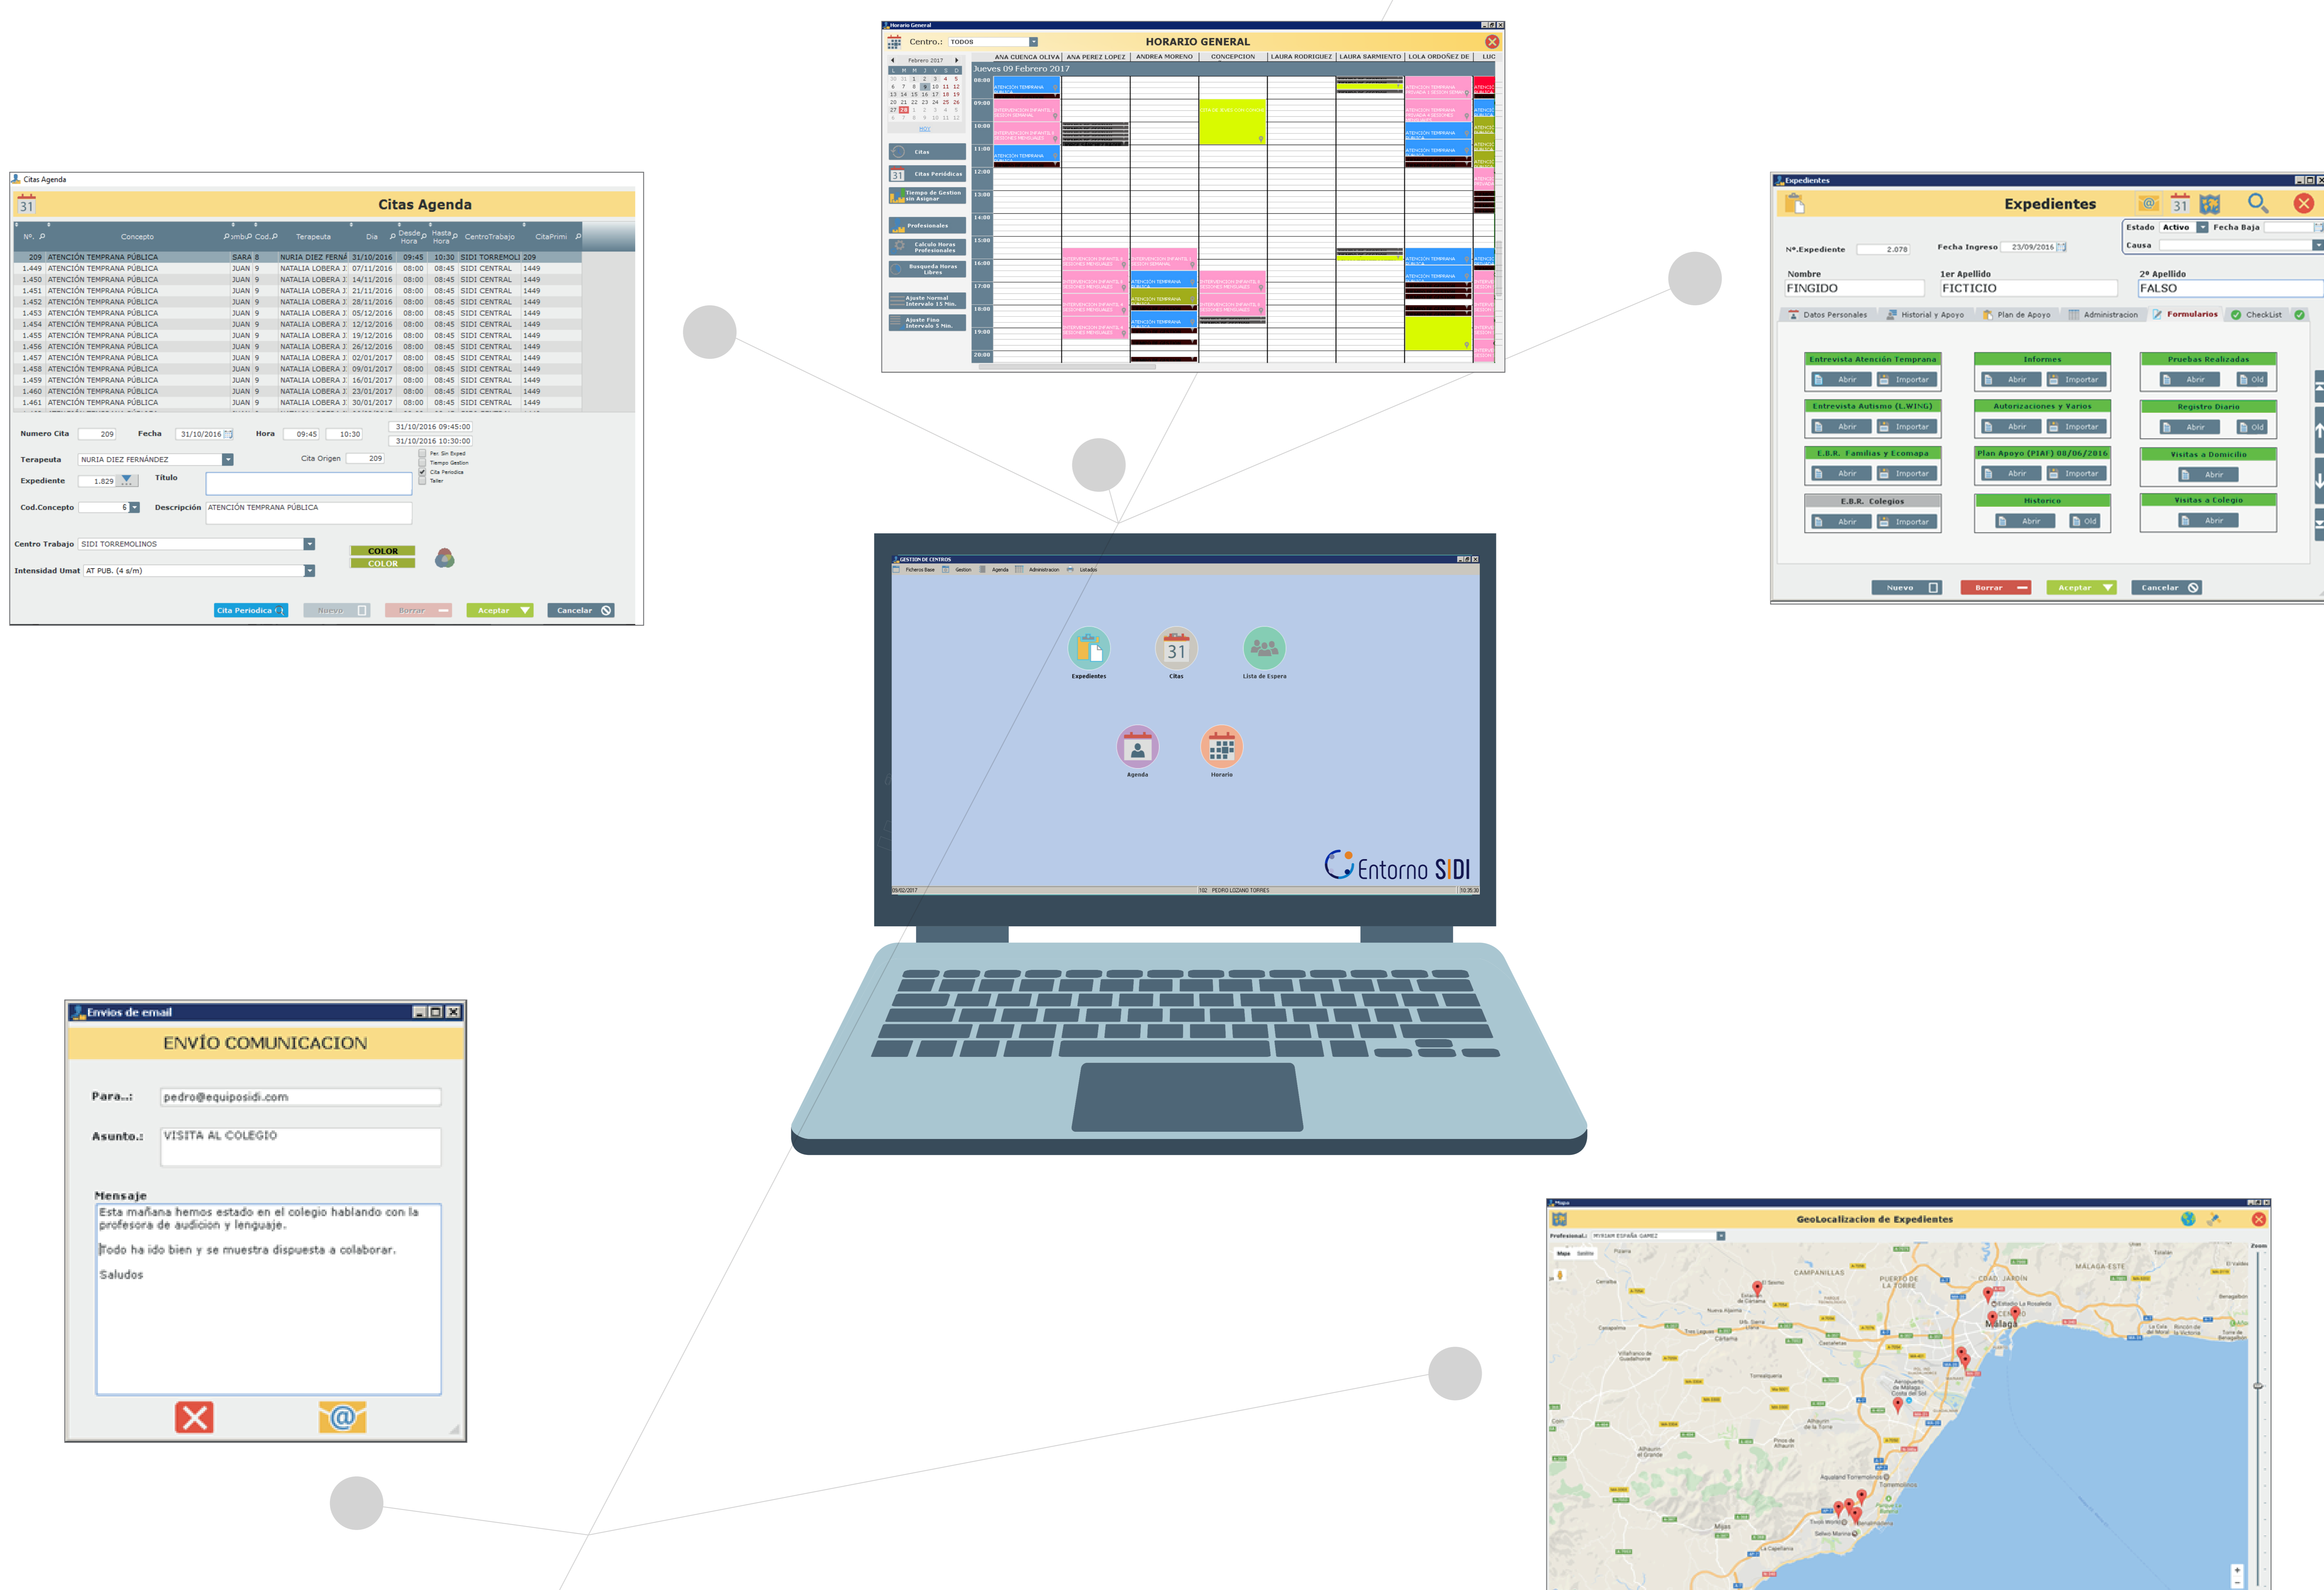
Horario General

Centro.: TODOS

HORARIO GENERAL

Febrero 2017

ANA CUENCA OLIVA | ANA PEREZ LOPEZ | ANDREA MORENO | CONCEPCION | LAURA RODRIGUEZ | LAURA SARMIENTO | LOLA ORDOÑEZ DE | LUC

Jueves 09 Febrero 2017

08:00
09:00
10:00
11:00
12:00
13:00
14:00
15:00
16:00
17:00
18:00
19:00
20:00

Citas
Citas Periódicas
Tiempo de Gestion sin Asignar
Profesionales
Calculo Horas Profesionales
Busqueda Horas Libres
Ajuste Normal Intervalo 15 Min.
Ajuste Fino Intervalo 5 Min.

Citas Agenda

Citas Agenda

| Nº. | Concepto | Símbolo | Cod. | Terapeuta | Dia | Desde Hora | Hasta Hora | CentroTrabajo | CitaPrimi |
|---|---|---|---|---|---|---|---|---|---|
| 209 | ATENCIÓN TEMPRANA PÚBLICA | SARA | 8 | NURIA DIEZ FERNÁ | 31/10/2016 | 09:45 | 10:30 | SIDI TORREMOLI | 209 |
| 1.449 | ATENCIÓN TEMPRANA PÚBLICA | JUAN | 9 | NATALIA LOBERA J | 07/11/2016 | 08:00 | 08:45 | SIDI CENTRAL | 1449 |
| 1.450 | ATENCIÓN TEMPRANA PÚBLICA | JUAN | 9 | NATALIA LOBERA J | 14/11/2016 | 08:00 | 08:45 | SIDI CENTRAL | 1449 |
| 1.451 | ATENCIÓN TEMPRANA PÚBLICA | JUAN | 9 | NATALIA LOBERA J | 21/11/2016 | 08:00 | 08:45 | SIDI CENTRAL | 1449 |
| 1.452 | ATENCIÓN TEMPRANA PÚBLICA | JUAN | 9 | NATALIA LOBERA J | 28/11/2016 | 08:00 | 08:45 | SIDI CENTRAL | 1449 |
| 1.453 | ATENCIÓN TEMPRANA PÚBLICA | JUAN | 9 | NATALIA LOBERA J | 05/12/2016 | 08:00 | 08:45 | SIDI CENTRAL | 1449 |
| 1.454 | ATENCIÓN TEMPRANA PÚBLICA | JUAN | 9 | NATALIA LOBERA J | 12/12/2016 | 08:00 | 08:45 | SIDI CENTRAL | 1449 |
| 1.455 | ATENCIÓN TEMPRANA PÚBLICA | JUAN | 9 | NATALIA LOBERA J | 19/12/2016 | 08:00 | 08:45 | SIDI CENTRAL | 1449 |
| 1.456 | ATENCIÓN TEMPRANA PÚBLICA | JUAN | 9 | NATALIA LOBERA J | 26/12/2016 | 08:00 | 08:45 | SIDI CENTRAL | 1449 |
| 1.457 | ATENCIÓN TEMPRANA PÚBLICA | JUAN | 9 | NATALIA LOBERA J | 02/01/2017 | 08:00 | 08:45 | SIDI CENTRAL | 1449 |
| 1.458 | ATENCIÓN TEMPRANA PÚBLICA | JUAN | 9 | NATALIA LOBERA J | 09/01/2017 | 08:00 | 08:45 | SIDI CENTRAL | 1449 |
| 1.459 | ATENCIÓN TEMPRANA PÚBLICA | JUAN | 9 | NATALIA LOBERA J | 16/01/2017 | 08:00 | 08:45 | SIDI CENTRAL | 1449 |
| 1.460 | ATENCIÓN TEMPRANA PÚBLICA | JUAN | 9 | NATALIA LOBERA J | 23/01/2017 | 08:00 | 08:45 | SIDI CENTRAL | 1449 |
| 1.461 | ATENCIÓN TEMPRANA PÚBLICA | JUAN | 9 | NATALIA LOBERA J | 30/01/2017 | 08:00 | 08:45 | SIDI CENTRAL | 1449 |

Numero Cita 209 Fecha 31/10/2016 Hora 09:45 10:30 31/10/2016 09:45:00 31/10/2016 10:30:00

Terapeuta NURIA DIEZ FERNÁNDEZ Cita Origen 209

Pen Sin Exped
Tiempo Gestion
Cita Periodica
Taller

Expediente 1.829 Titulo

Cod.Concepto 6 Descripción ATENCIÓN TEMPRANA PÚBLICA

Centro Trabajo SIDI TORREMOLINOS

COLOR
COLOR

Intensidad Umat AT PUB. (4 s/m)

Cita Periodica Nuevo Borrar Aceptar Cancelar

Expedientes

Expedientes

Estado Activo Fecha Baja
Causa

Nº.Expediente 2.078 Fecha Ingreso 23/09/2016

Nombre FINGIDO 1er Apellido FICTICIO 2º Apellido FALSO

Datos Personales | Historial y Apoyo | Plan de Apoyo | Administracion | Formularios | CheckList

Entrevista Atención Temprana Abrir Importar
Informes Abrir Importar
Pruebas Realizadas Abrir Old
Entrevista Autismo (L.WING) Abrir Importar
Autorizaciones y Varios Abrir Importar
Registro Diario Abrir Old
E.B.R. Familias y Ecomapa Abrir Importar
Plan Apoyo (PIAF) 08/06/2016 Abrir Importar
Visitas a Domicilio Abrir
E.B.R. Colegios Abrir Importar
Historico Abrir Old
Visitas a Colegio Abrir

Nuevo Borrar Aceptar Cancelar

GESTION DE CENTROS

Ficheros Base Gestion Agenda Administracion Listados

Expedientes Citas Lista de Espera Agenda Horario

Entorno SIDI

09/02/2017 PEDRO LOZANO TORRES 10:35:30

Envios de email

ENVÍO COMUNICACION

Para..: pedro@equiposidi.com

Asunto.: VISITA AL COLEGIO

Mensaje
Esta mañana hemos estado en el colegio hablando con la profesora de audición y lenguaje.

Todo ha ido bien y se muestra dispuesta a colaborar.

Saludos

Mapa

GeoLocalizacion de Expedientes

Profesional.: MYRIAM ESPAÑA GAMEZ

Mapa Satélite

Málaga Torremolinos Zoom